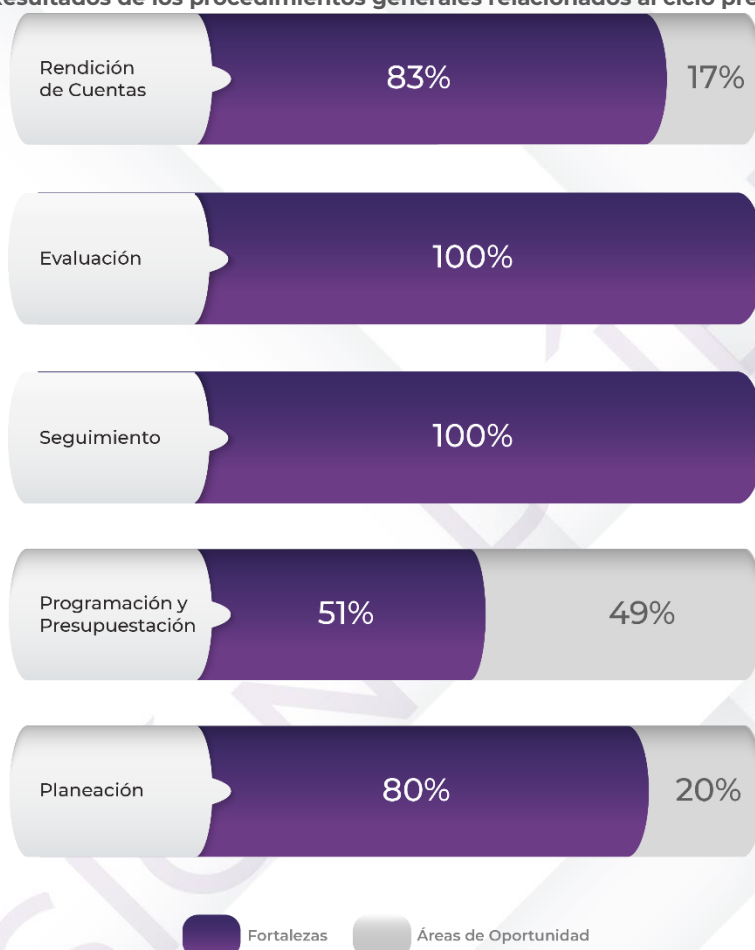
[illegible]esultados de los procedimientos generales relacionados al ciclo pr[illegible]

Rendición de Cuentas
83%
17%

Evaluación
100%

Seguimiento
100%

Programación y Presupuestación
51%
49%

Planeación
80%
20%

Fortalezas
Áreas de Oportunidad